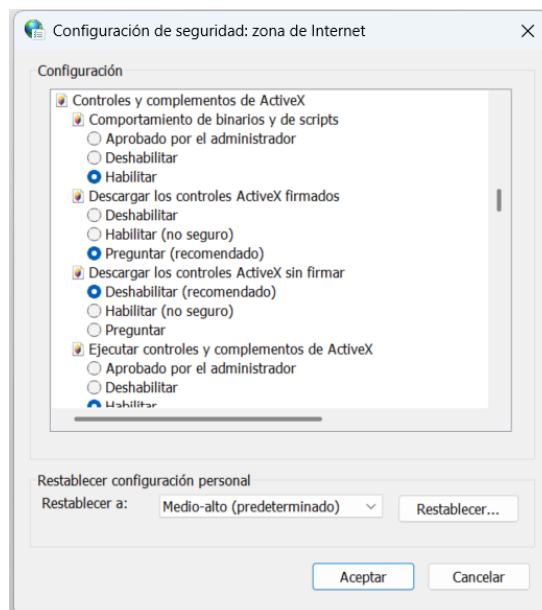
Configuración de seguridad: zona de Internet

×

Configuración

Controles y complementos de ActiveX
Comportamiento de binarios y de scripts
Aprobado por el administrador
Deshabilitar
Habilitar
Descargar los controles ActiveX firmados
Deshabilitar
Habilitar (no seguro)
Preguntar (recomendado)
Descargar los controles ActiveX sin firmar
Deshabilitar (recomendado)
Habilitar (no seguro)
Preguntar
Ejecutar controles y complementos de ActiveX
Aprobado por el administrador
Deshabilitar
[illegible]

Restablecer configuración personal
Restablecer a: Medio-alto (predeterminado) Restablecer...

Aceptar Cancelar